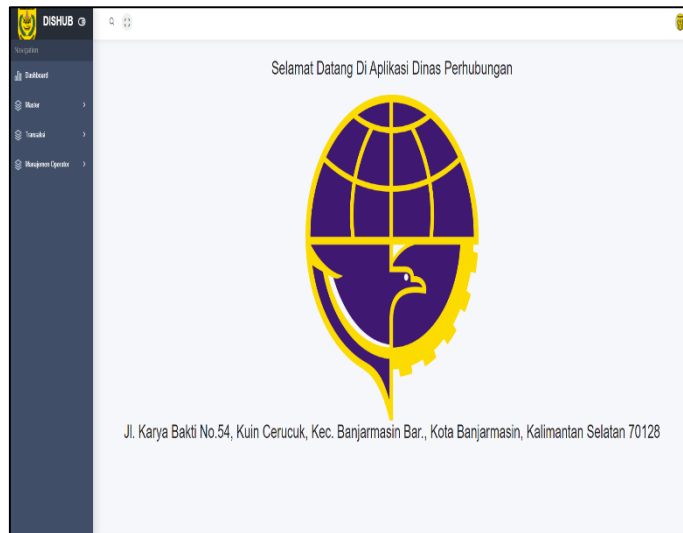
DISHUB

Navigation

Dashboard

Master

Transaksi

Manajemen Operator

Selamat Datang Di Aplikasi Dinas Perhubungan

Jl. Karya Bakti No.54, Kuin Cerucuk, Kec. Banjarmasin Bar., Kota Banjarmasin, Kalimantan Selatan 70128